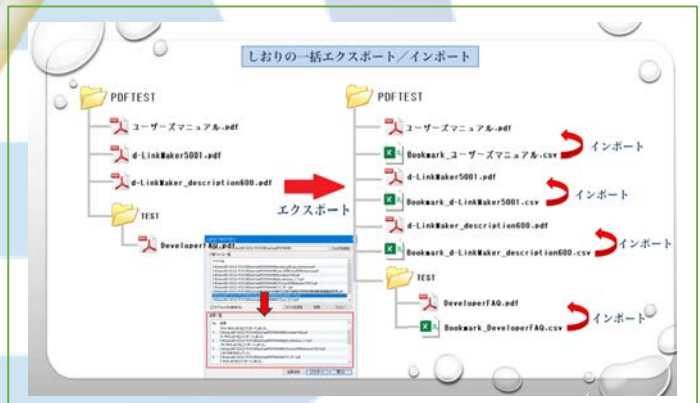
しおりの一括エクスポート／インポート

PDFTEST

ユーザーズマニュアル.pdf

d-LinkMaker5001.pdf

d-LinkMaker_description600.pdf

TEST

DeveloperFAQ.pdf

エクスポート

PDFTEST

ユーザーズマニュアル.pdf

Bookmark_ユーザーズマニュアル.csv

インポート

d-LinkMaker5001.pdf

Bookmark_d-LinkMaker5001.csv

インポート

d-LinkMaker_description600.pdf

Bookmark_d-LinkMaker_description600.csv

インポート

TEST

DeveloperFAQ.pdf

Bookmark_DeveloperFAQ.csv

インポート